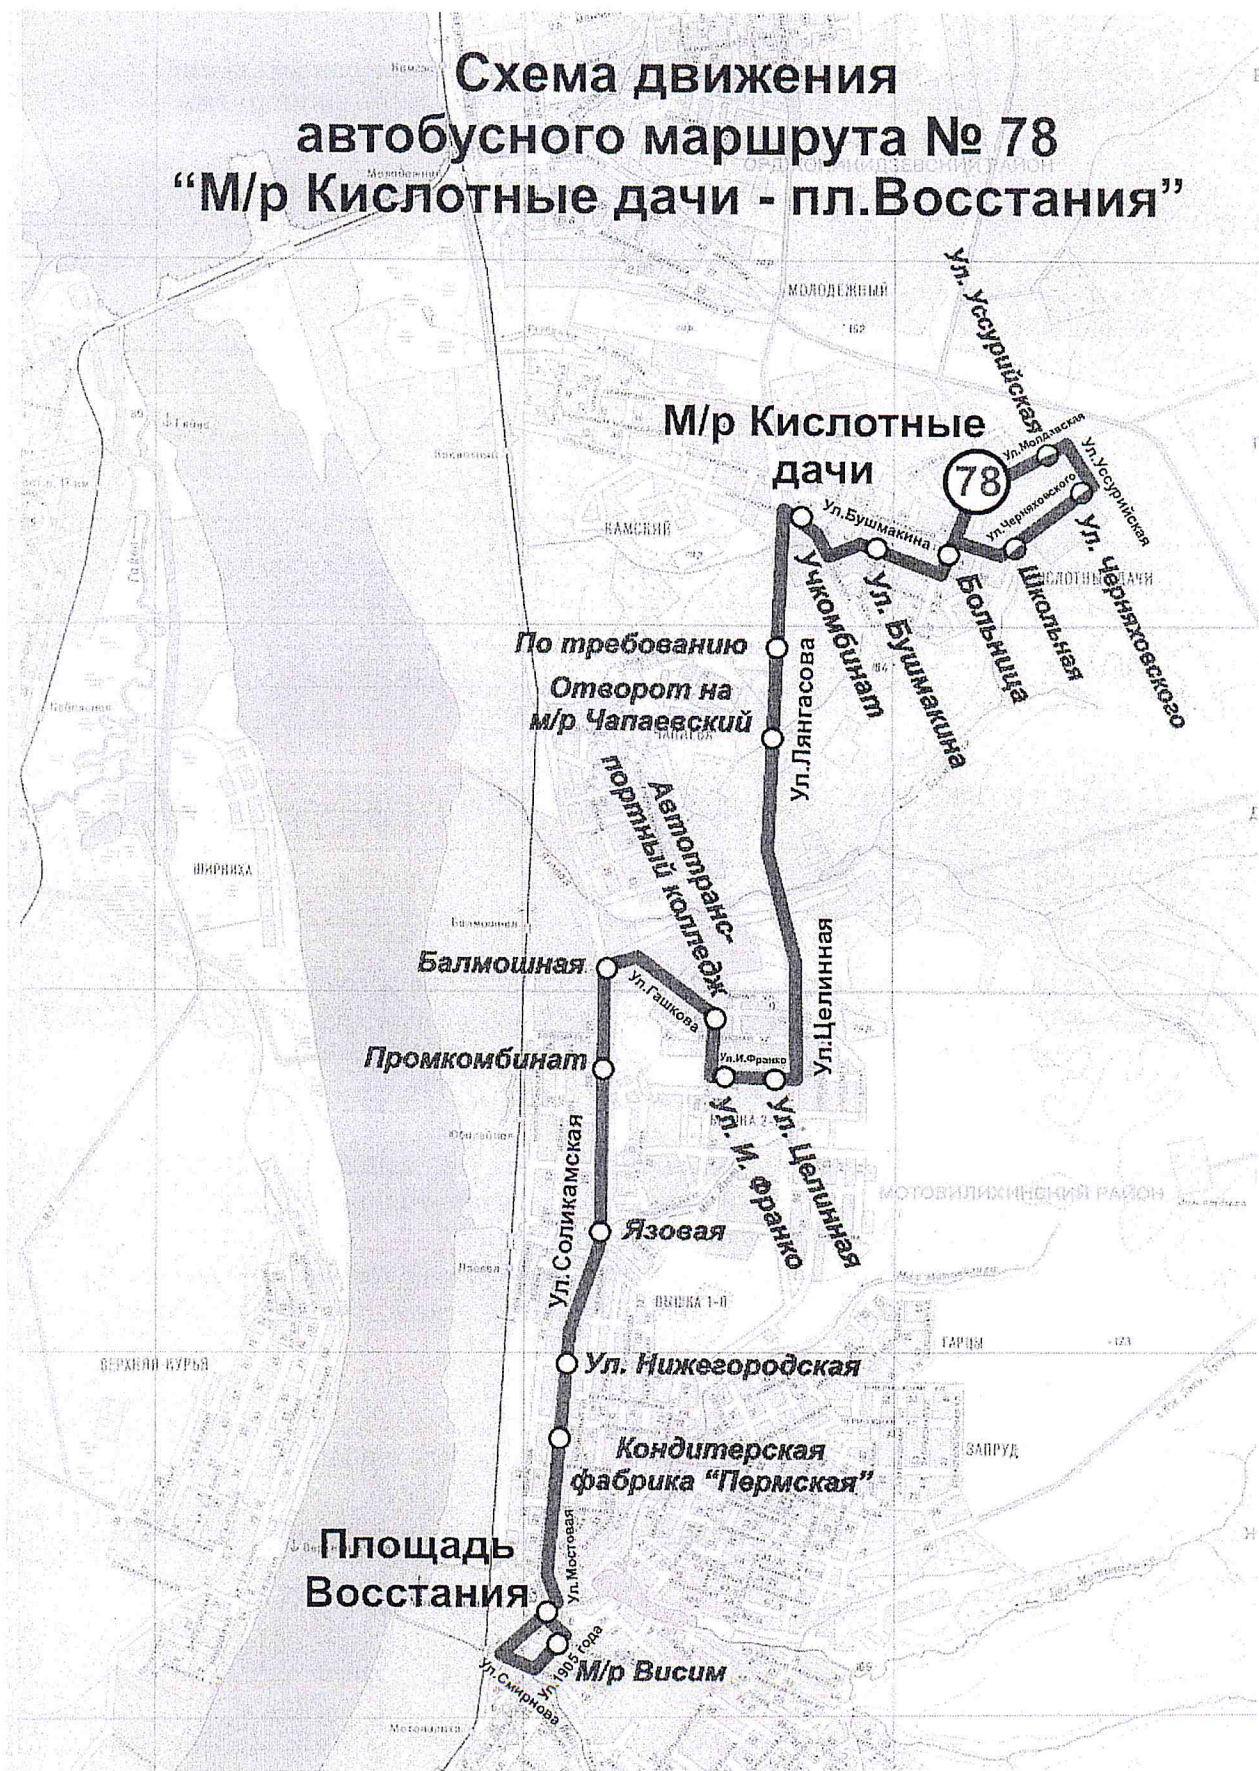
Схема движения автобусного маршрута № 78 “М/р Кислотные дачи - пл.Восстания”

ОРДЖОНИКИДЗЕВСКИЙ РАЙОН

МОЛОДЕЖНЫЙ

КАМСКИЙ

Ул. Уссурийская

М/р Кислотные дачи

78

Ул. Молдавская

Ул. Уссурийская

Ул. Бушмакина

Ул. Черняховского

КИСЛОТНЫЕ ДАЧИ

Учкомбинат

Ул. Бушмакина

Больница

Школьная

Ул. Черняховского

По требованию

Отворот на м/р Чапаевский

Ул.Лянгасова

Автотранс-портный колледж

ШИРЯЕВА

Балмошная

Ул.Гашкова

Ул.Целинная

Промкомбинат

Ул.И.Франко

Ул. И. Франко

Ул. Целинная

Ул.Соликамская

Язовая

МОТОВИЛИХИНСКИЙ РАЙОН

ВЫШКА 1-я

ВЕРХНЯЯ КУРЬЯ

ГАРЦЫ

Ул. Нижегородская

Кондитерская фабрика “Пермская”

ЗАПРУД

Площадь Восстания

Ул. Мостовая

Ул.1905 Года

Ул.Смирнова

М/р Висим